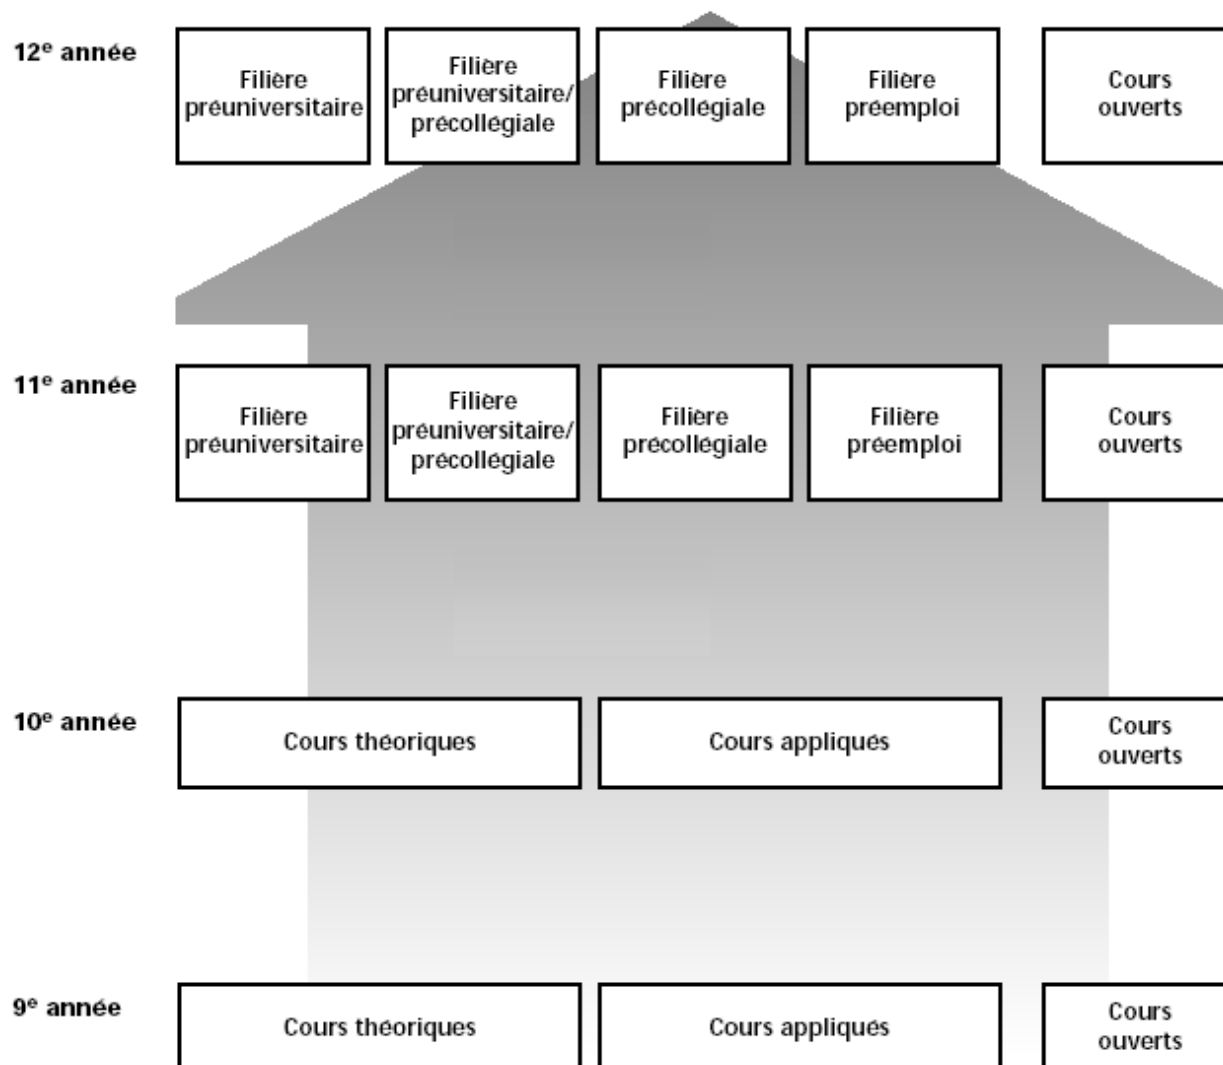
12$^e$ année

Filière préuniversitaire

Filière préuniversitaire/ précollégiale

Filière précollégiale

Filière préemploi

Cours ouverts

11$^e$ année

Filière préuniversitaire

Filière préuniversitaire/ précollégiale

Filière précollégiale

Filière préemploi

Cours ouverts

10$^e$ année

Cours théoriques

Cours appliqués

Cours ouverts

9$^e$ année

Cours théoriques

Cours appliqués

Cours ouverts